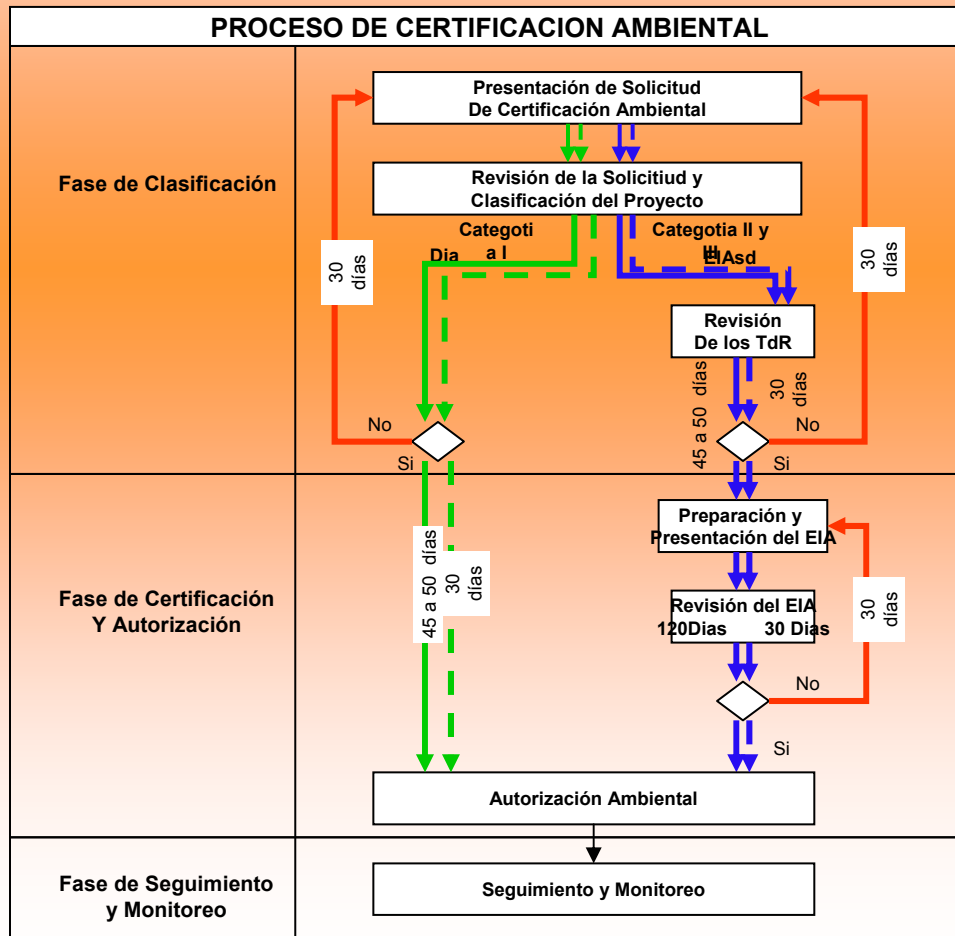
PROCESO DE CERTIFICACION AMBIENTAL

Fase de Clasificación

Presentación de Solicitud
De Certificación Ambiental

Revisión de la Solicitiud y
Clasificación del Proyecto

Categoti a I

Dia

Categotia II y III

EIAsd

30 días

30 días

Revisión
De los TdR

45 a 50 días

30 días

No

Si

No

Si

Fase de Certificación
Y Autorización

45 a 50 días

30 días

Preparación y
Presentación del EIA

Revisión del EIA
120Dias 30 Dias

30 días

No

Si

Autorización Ambiental

Fase de Seguimiento
y Monitoreo

Seguimiento y Monitoreo